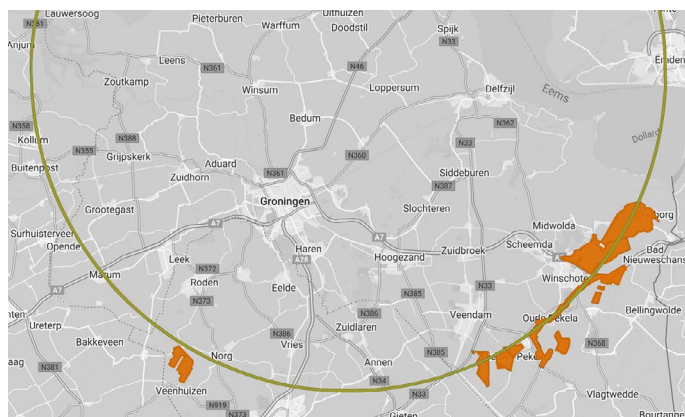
Lauwersoog
N361
Anjum
Pieterburen
Warffum
Uithuizen
Doodstil
Spijk
N33
Emden
Leens
N361
N46
Zoutkamp
Winsum
Loppersum
Delfzijl
Eems
N358
N388
Bedum
N362
Dollard
Kollum
N355
Grijpskerk
N360
N33
Buitenpost
Aduard
Zuidhorn
N361
Siddeburen
N387
Grootegast
Groningen
Slochteren
Midwolda
borg
Surhuisterveen
Opende
A7
A28
Haren
A7
Zuidbroek
Scheemda
Bad
Nieuweschans
A7
Leek
Hoogezand
Marum
N372
Winschoten
Roden
N385
N33
N373
Eelde
A7
N386
Oude Pekela
Bellingwolde
nten
Ureterp
N386
Zuidlaren
Veendam
Bakkeveen
Norg
Vries
N385
Pekela
N368
aag
N381
Annen
N34
Veenhuizen
Vlagtwedde
N919
N373
N33
Gieten
Bourtange